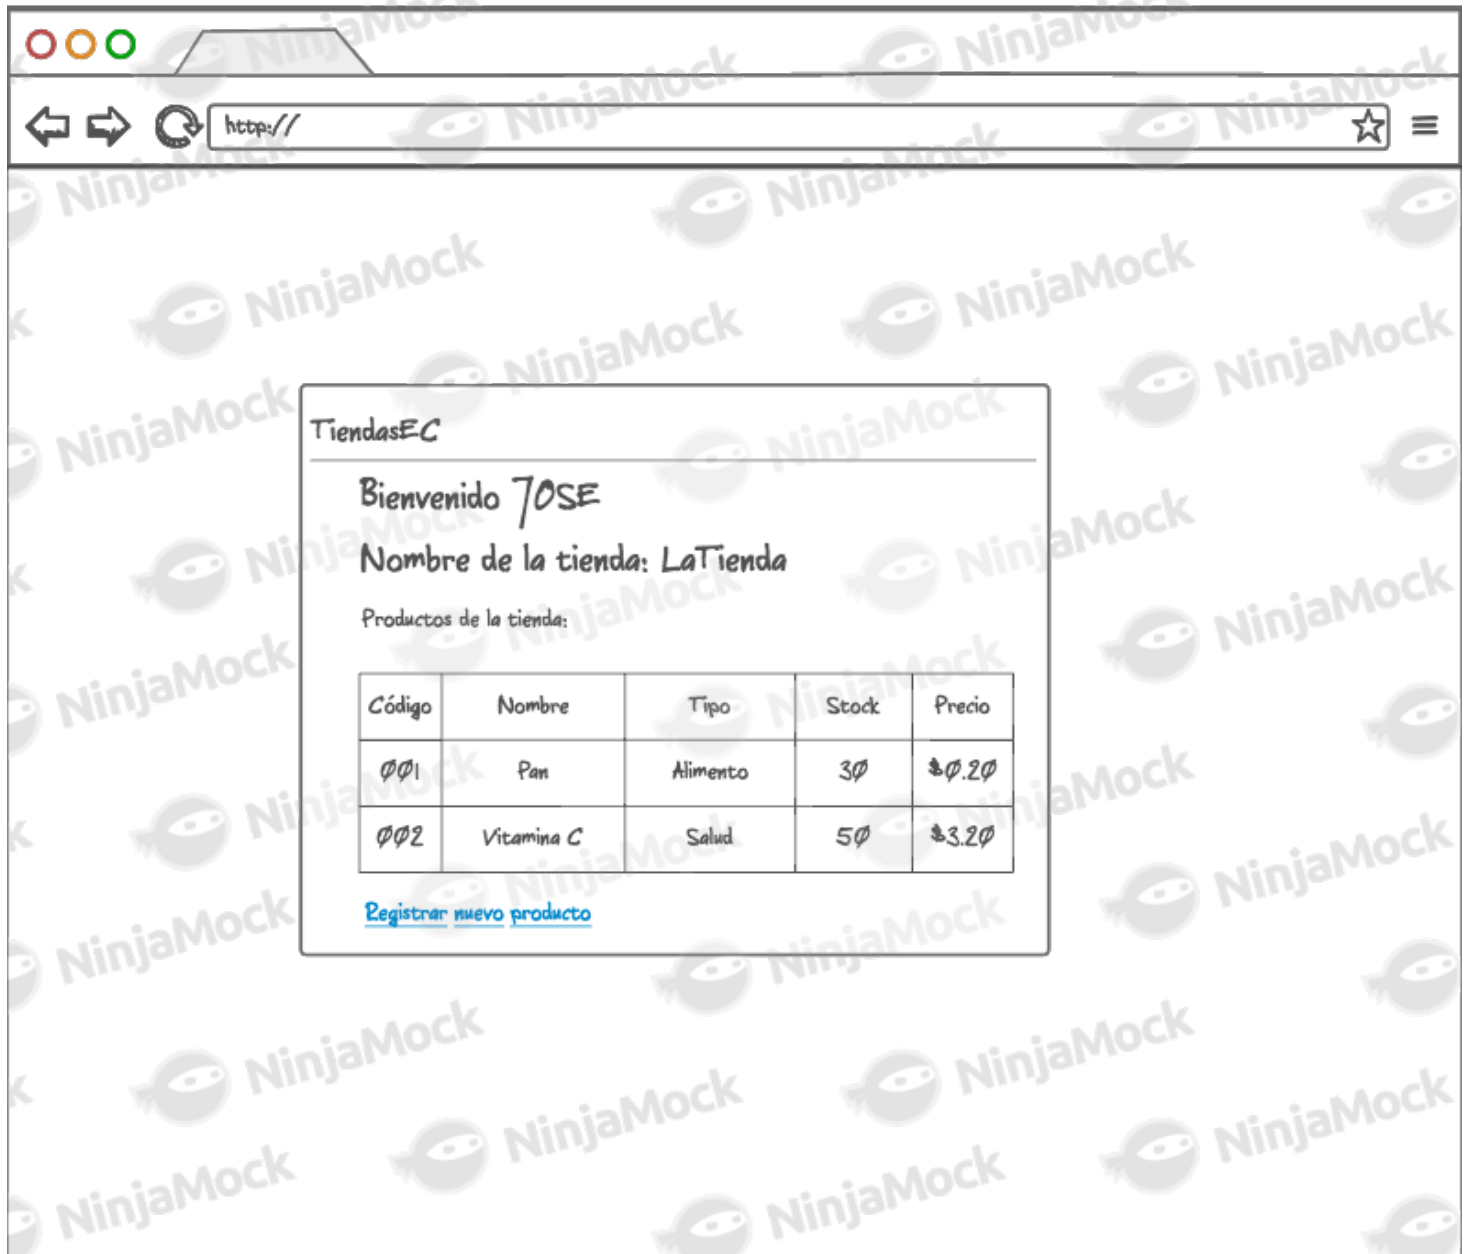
http://

NinjaMock

TiendasEC

Bienvenido JOSE

Nombre de la tienda: LaTienda

Productos de la tienda:

| Código | Nombre | Tipo | Stock | Precio |
|---|---|---|---|---|
| ØØ1 | Pan | Alimento | 3Ø | $Ø.2Ø |
| ØØ2 | Vitamina C | Salud | 5Ø | $3.2Ø |

Registrar nuevo producto